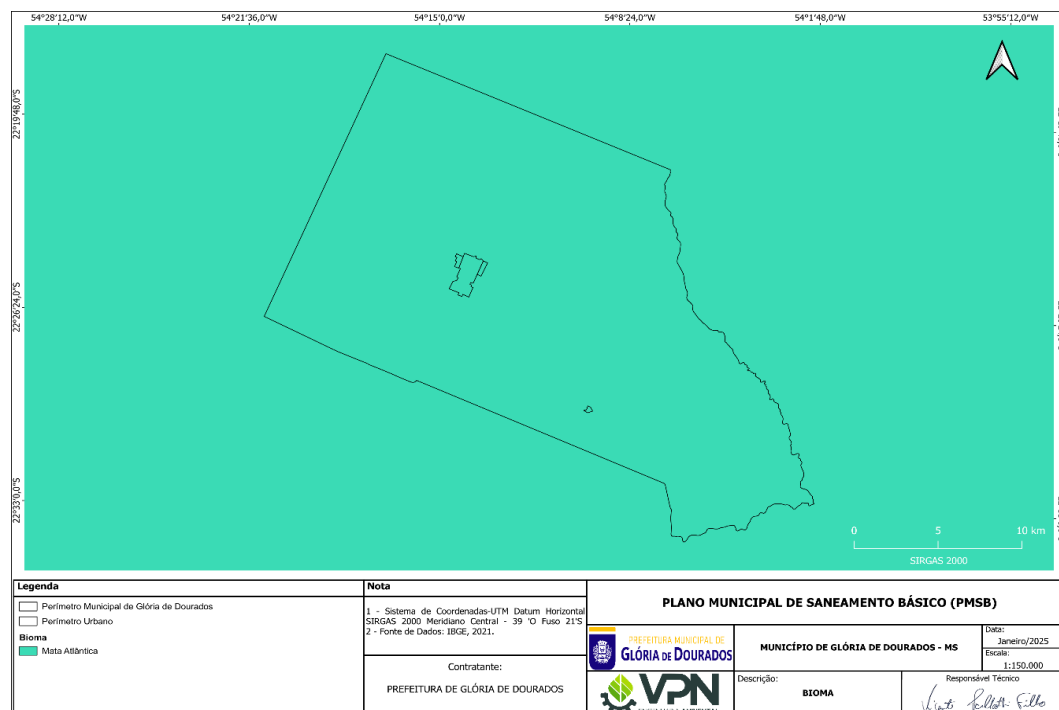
54°28'12,0"W 54°21'36,0"W 54°15'0,0"W 54°8'24,0"W 54°1'48,0"W 53°55'12,0"W

22°19'48,0"S

22°26'24,0"S

22°33'0,0"S

0 5 10 km

SIRGAS 2000

| Legenda | Nota |
|---|---|
| Perímetro Municipal de Glória de Dourados | 1 - Sistema de Coordenadas-UTM Datum Horizontal SIRGAS 2000 Meridiano Central - 39 'O Fuso 21'S |
| Perímetro Urbano | 2 - Fonte de Dados: IBGE, 2021. |
| Bioma | |
| Mata Atlântica | |

Contratante:

PREFEITURA DE GLÓRIA DE DOURADOS

PLANO MUNICIPAL DE SANEAMENTO BÁSICO (PMSB)

PREFEITURA MUNICIPAL DE GLÓRIA DE DOURADOS

MUNICÍPIO DE GLÓRIA DE DOURADOS - MS

Data: Janeiro/2025

Escala: 1:150.000

VPN

Descrição: BIOMA

Responsável Técnico

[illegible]